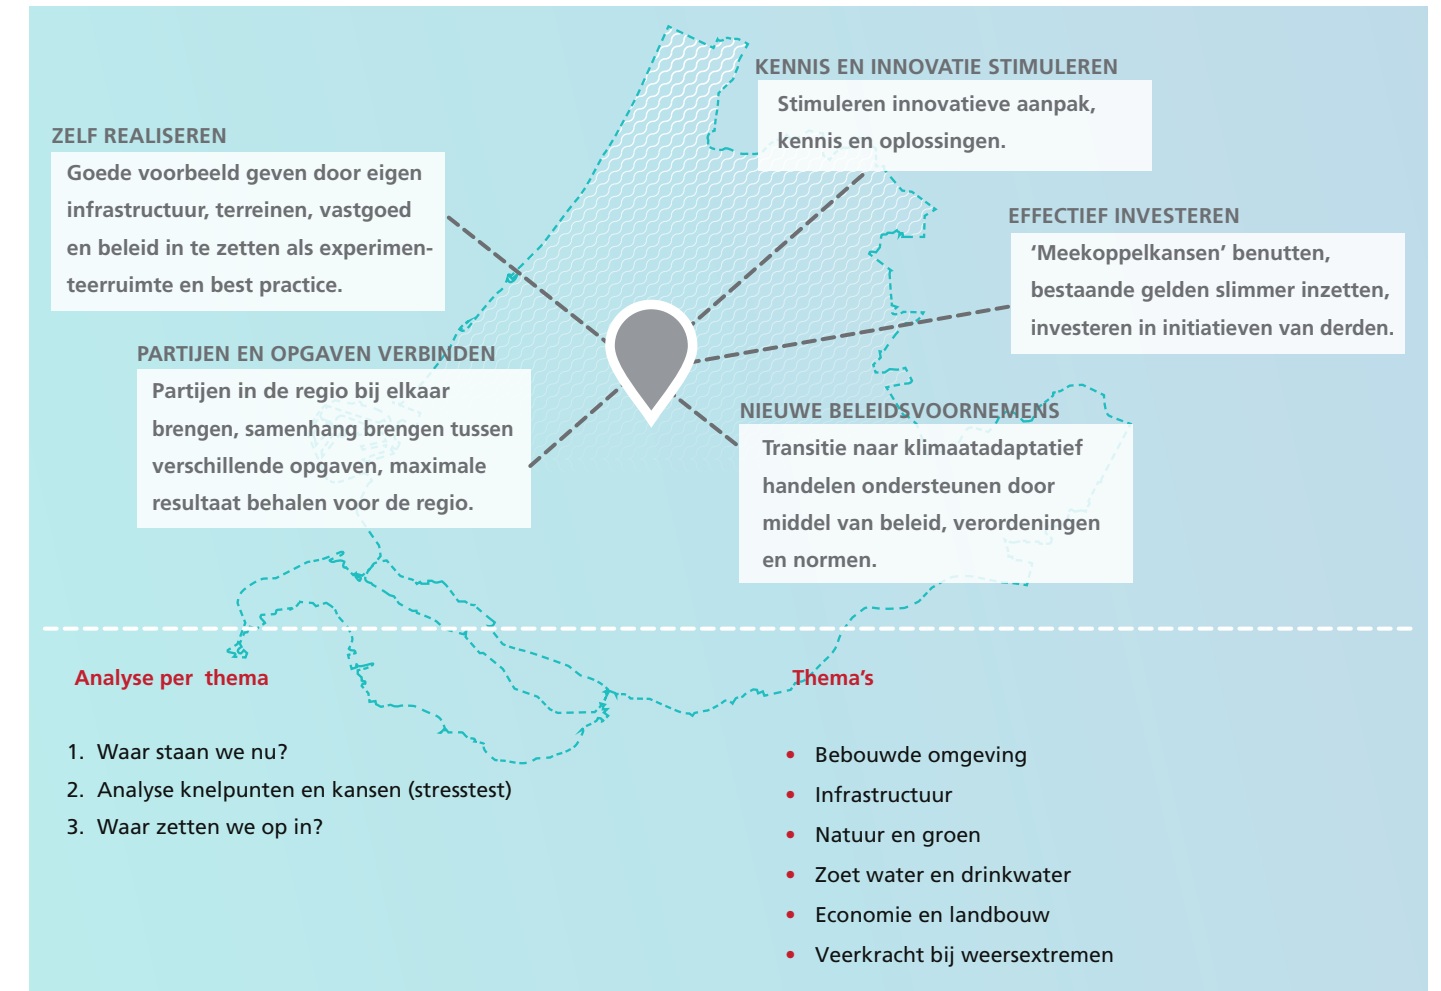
KENNIS EN INNOVATIE STIMULEREN
Stimuleren innovatieve aanpak, kennis en oplossingen.

ZELF REALISEREN
Goede voorbeeld geven door eigen infrastructuur, terreinen, vastgoed en beleid in te zetten als experimenteerruimte en best practice.

EFFECTIEF INVESTEREN
'Meekoppelkansen' benutten, bestaande gelden slimmer inzetten, investeren in initiatieven van derden.

PARTIJEN EN OPGAVEN VERBINDEN
Partijen in de regio bij elkaar brengen, samenhang brengen tussen verschillende opgaven, maximale resultaat behalen voor de regio.

NIEUWE BELEIDSVOORNEMENS
Transitie naar klimaatadaptatief handelen ondersteunen door middel van beleid, verordeningen en normen.

Analyse per thema

1. Waar staan we nu?
2. Analyse knelpunten en kansen (stresstest)
3. Waar zetten we op in?

Thema's

• Bebouwde omgeving
• Infrastructuur
• Natuur en groen
• Zoet water en drinkwater
• Economie en landbouw
• Veerkracht bij weersextremen